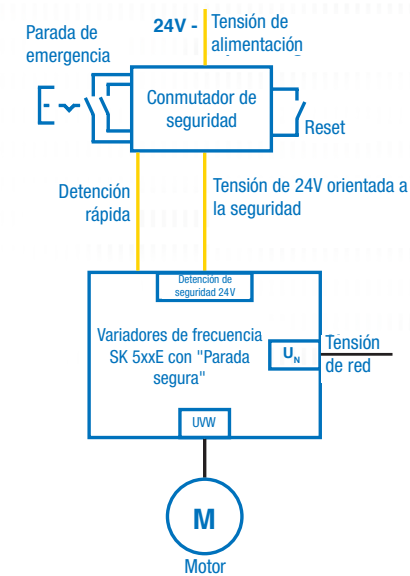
Parada de emergencia

24V - Tensión de alimentación

Conmutador de seguridad

Reset

Detención rápida

Tensión de 24V orientada a la seguridad

Detención de seguridad 24V

Variadores de frecuencia SK 5xxE con "Parada segura"

$U_N$

Tensión de red

UVW

M

Motor